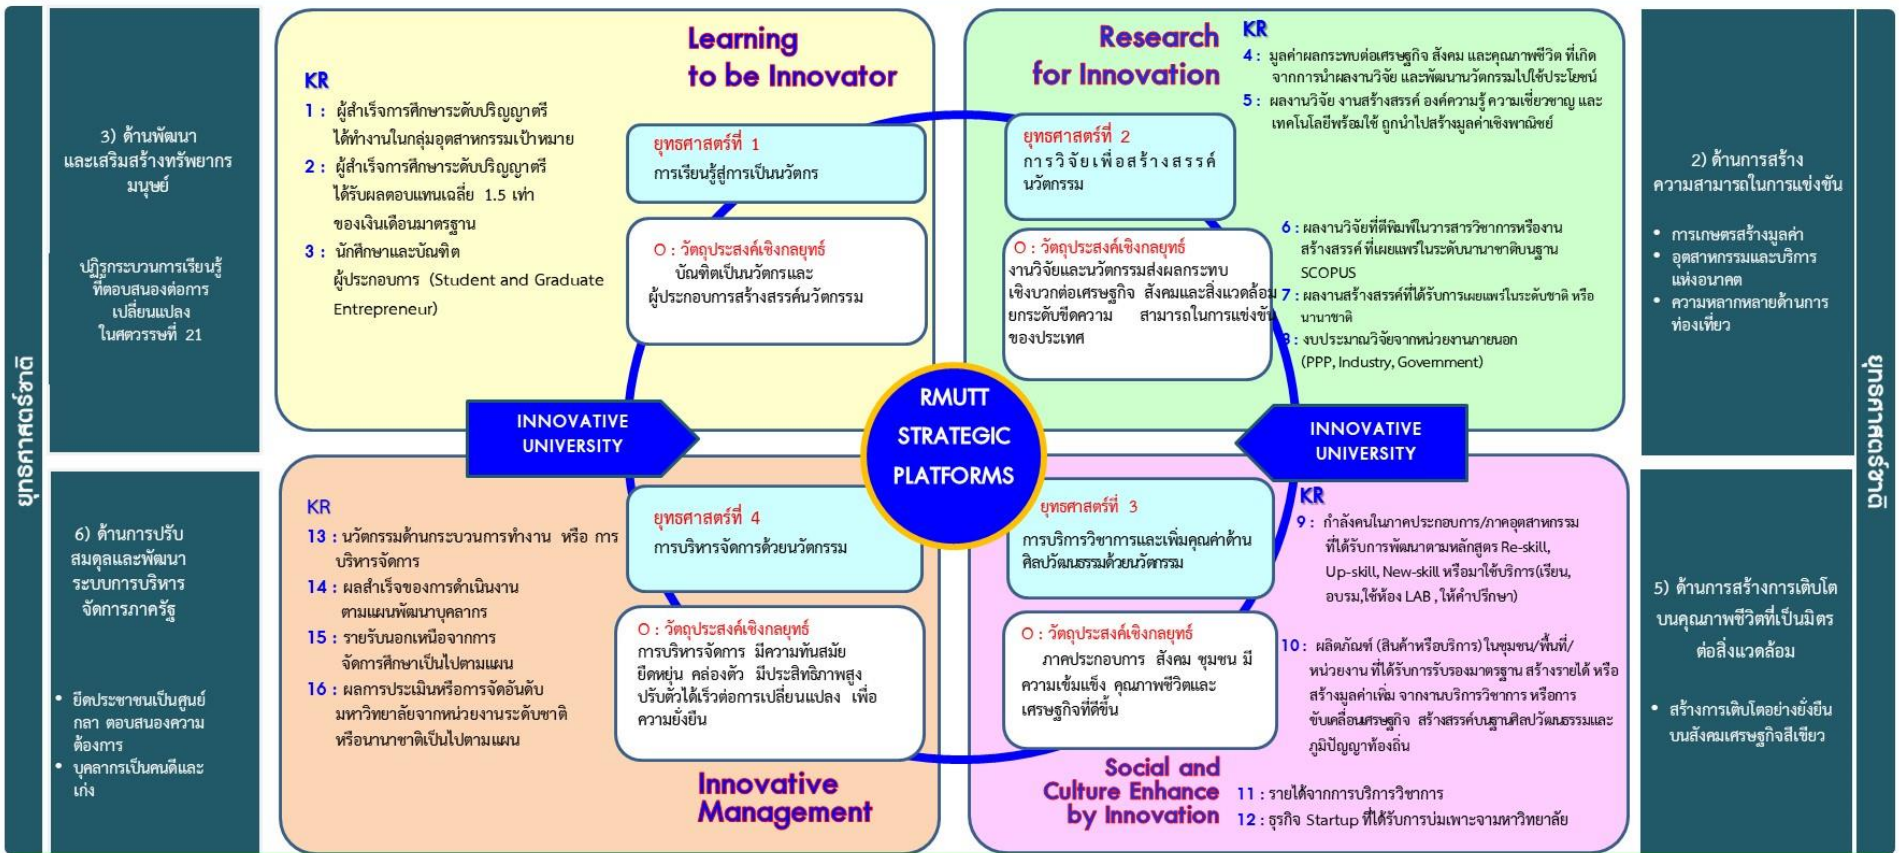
ยุทธศาสตร์ชาติ

3) ด้านพัฒนาและเสริมสร้างทรัพยากรมนุษย์

ปฏิรูปกระบวนการเรียนรู้ที่ตอบสนองต่อการเปลี่ยนแปลงในศตวรรษที่ 21

6) ด้านการปรับสมดุลและพัฒนาระบบการบริหารจัดการภาครัฐ

• ยึดประชาชนเป็นศูนย์กลาง ตอบสนองความต้องการ
• บุคลากรเป็นคนดีและเก่ง

Learning to be Innovator

KR
1 : ผู้สำเร็จการศึกษาระดับปริญญาตรีได้ทำงานในกลุ่มอุตสาหกรรมเป้าหมาย
2 : ผู้สำเร็จการศึกษาระดับปริญญาตรีได้รับผลตอบแทนเฉลี่ย 1.5 เท่าของเงินเดือนมาตรฐาน
3 : นักศึกษาและบัณฑิตผู้ประกอบการ (Student and Graduate Entrepreneur)

ยุทธศาสตร์ที่ 1
การเรียนรู้สู่การเป็นนวัตกร

O : วัตถุประสงค์เชิงกลยุทธ์
บัณฑิตเป็นนวัตกรและผู้ประกอบการสร้างสรรค์นวัตกรรม

Research for Innovation

KR
4 : มูลค่าผลกระทบต่อเศรษฐกิจ สังคม และคุณภาพชีวิต ที่เกิดจากการนำผลงานวิจัย และพัฒนานวัตกรรมไปใช้ประโยชน์
5 : ผลงานวิจัย งานสร้างสรรค์ องค์ความรู้ ความเชี่ยวชาญ และเทคโนโลยีพร้อมใช้ ถูกนำไปสร้างมูลค่าเชิงพาณิชย์

ยุทธศาสตร์ที่ 2
การวิจัยเพื่อสร้างสรรค์นวัตกรรม

O : วัตถุประสงค์เชิงกลยุทธ์
งานวิจัยและนวัตกรรมส่งผลกระทบเชิงบวกต่อเศรษฐกิจ สังคมและสิ่งแวดล้อม ยกระดับขีดความสามารถในการแข่งขันของประเทศ

6 : ผลงานวิจัยที่ตีพิมพ์ในวารสารวิชาการหรืองานสร้างสรรค์ ที่เผยแพร่ในระดับนานาชาติบนฐาน SCOPUS
7 : ผลงานสร้างสรรค์ที่ได้รับการเผยแพร่ในระดับชาติ หรือนานาชาติ
8 : งบประมาณวิจัยจากหน่วยงานภายนอก (PPP, Industry, Government)

2) ด้านการสร้างความสามารถในการแข่งขัน

• การเกษตรสร้างมูลค่า
• อุตสาหกรรมและบริการแห่งอนาคต
• ความหลากหลายด้านการท่องเที่ยว

INNOVATIVE UNIVERSITY

RMUTT STRATEGIC PLATFORMS

INNOVATIVE UNIVERSITY

KR
13 : นวัตกรรมด้านกระบวนการทำงาน หรือ การบริหารจัดการ
14 : ผลสำเร็จของการดำเนินงานตามแผนพัฒนาบุคลากร
15 : รายรับนอกเหนือจากการจัดการศึกษาเป็นไปตามแผน
16 : ผลการประเมินหรือการจัดอันดับมหาวิทยาลัยจากหน่วยงานระดับชาติหรือนานาชาติเป็นไปตามแผน

ยุทธศาสตร์ที่ 4
การบริหารจัดการด้วยนวัตกรรม

O : วัตถุประสงค์เชิงกลยุทธ์
การบริหารจัดการ มีความทันสมัย ยืดหยุ่น คล่องตัว มีประสิทธิภาพสูง ปรับตัวได้เร็วต่อการเปลี่ยนแปลง เพื่อความยั่งยืน

Innovative Management

ยุทธศาสตร์ที่ 3
การบริการวิชาการและเพิ่มคุณค่าด้านศิลปวัฒนธรรมด้วยนวัตกรรม

O : วัตถุประสงค์เชิงกลยุทธ์
ภาคประกอบการ สังคม ชุมชน มีความเข้มแข็ง คุณภาพชีวิตและเศรษฐกิจที่ดีขึ้น

KR
9 : กำลังคนในภาคประกอบการ/ภาคอุตสาหกรรมที่ได้รับการพัฒนาตามหลักสูตร Re-skill, Up-skill, New-skill หรือมาใช้บริการ(เรียน, อบรม,ใช้ห้อง LAB , ให้คำปรึกษา)
10 : ผลิตภัณฑ์ (สินค้าหรือบริการ) ในชุมชน/พื้นที่/หน่วยงาน ที่ได้รับการรับรองมาตรฐาน สร้างรายได้ หรือสร้างมูลค่าเพิ่ม จากงานบริการวิชาการ หรือการขับเคลื่อนเศรษฐกิจ สร้างสรรค์บนฐานศิลปวัฒนธรรมและภูมิปัญญาท้องถิ่น

Social and Culture Enhance by Innovation

11 : รายได้จากการบริการวิชาการ
12 : ธุรกิจ Startup ที่ได้รับการบ่มเพาะจากมหาวิทยาลัย

5) ด้านการสร้างการเติบโตบนคุณภาพชีวิตที่เป็นมิตรต่อสิ่งแวดล้อม

• สร้างการเติบโตอย่างยั่งยืนบนสังคมเศรษฐกิจสีเขียว

ยุทธศาสตร์ชาติ